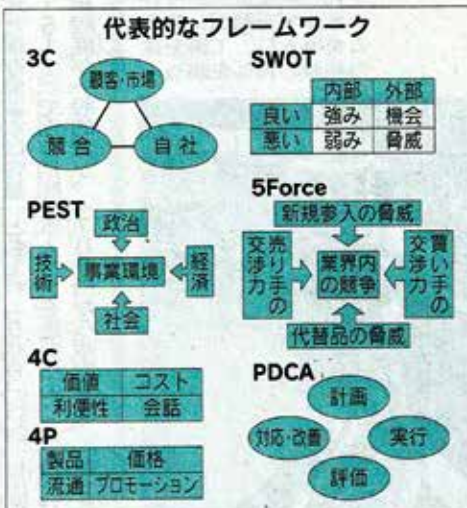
代表的なフレームワーク

3C

顧客・市場

競合

自社

SWOT

|  | 内部 | 外部 |
|---|---|---|
| 良い | 強み | 機会 |
| 悪い | 弱み | 脅威 |

PEST

政治

技術

事業環境

経済

社会

5Force

新規参入の脅威

売り手の交渉力

業界内の競争

買い手の交渉力

代替品の脅威

4C

| 価値 | コスト |
|---|---|
| 利便性 | 会話 |

4P

| 製品 | 価格 |
|---|---|
| 流通 | プロモーション |

PDCA

計画

対応・改善

実行

評価